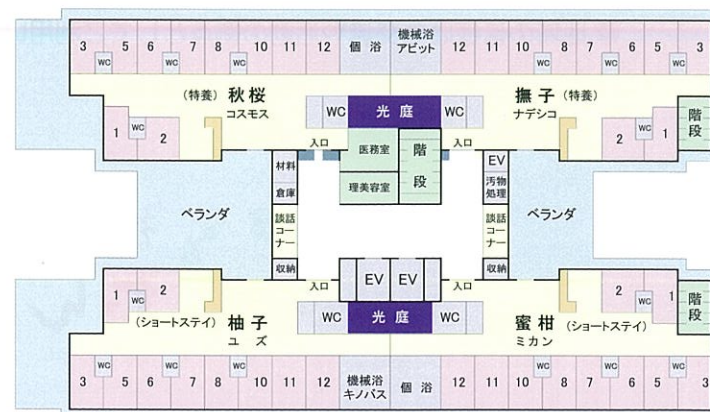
3 WC 5 6 WC 7 8 WC 10 11 12 個浴 機械浴 アビット 12 11 10 WC 8 7 WC 6 5 WC 3

(特養) 秋桜 コスモス

WC 光庭 WC

撫子 (特養) ナデシコ

1 WC 2

入口 医務室 階段 入口

2 WC 1 階段

材料 倉庫 談話コーナー 収納

理美容室

EV 汚物処理 談話コーナー 収納

ベランダ

ベランダ

1 WC 2

入口 EV EV 入口

2 WC 1 階段

(ショートステイ) 柚子 ユズ

WC 光庭 WC

蜜柑 ミカン (ショートステイ)

3 WC 5 6 WC 7 8 WC 10 11 12 機械浴 キノバス 個浴 12 11 10 WC 8 7 WC 6 5 WC 3